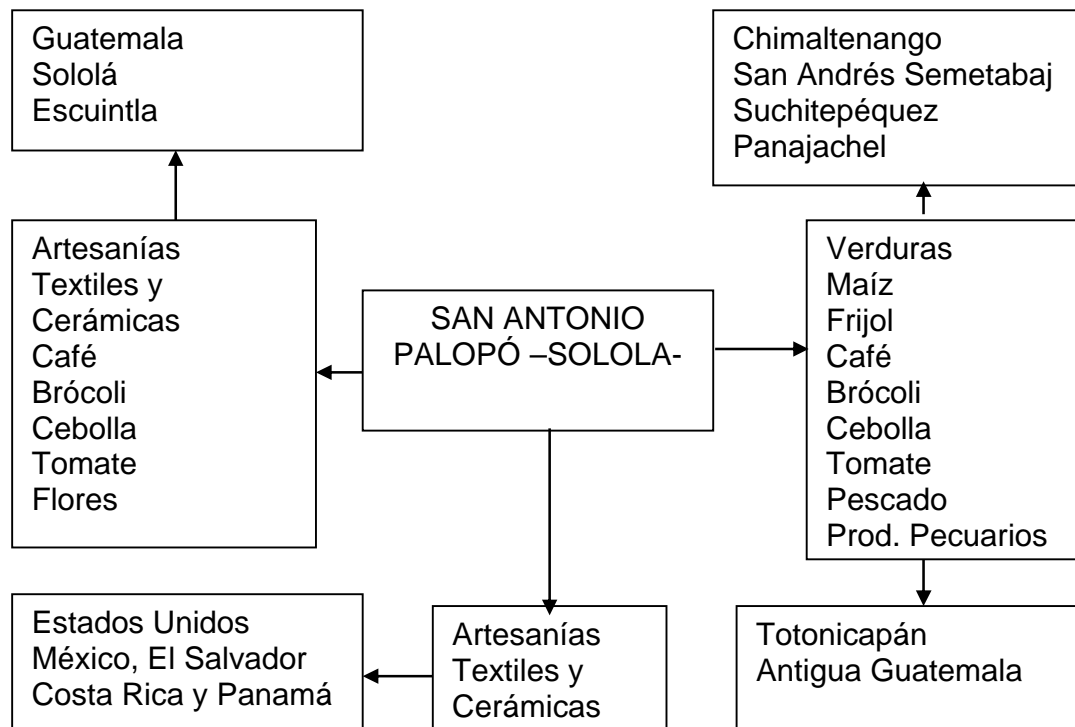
Guatemala
Sololá
Escuintla

Chimaltenango
San Andrés Semetabaj
Suchitepéquez
Panajachel

Artesanías
Textiles y
Cerámicas
Café
Brócoli
Cebolla
Tomate
Flores

SAN ANTONIO PALOPÓ –SOLOLA-

Verduras
Maíz
Frijol
Café
Brócoli
Cebolla
Tomate
Pescado
Prod. Pecuarios

Estados Unidos
México, El Salvador
Costa Rica y Panamá

Artesanías
Textiles y
Cerámicas

Totonicapán
Antigua Guatemala